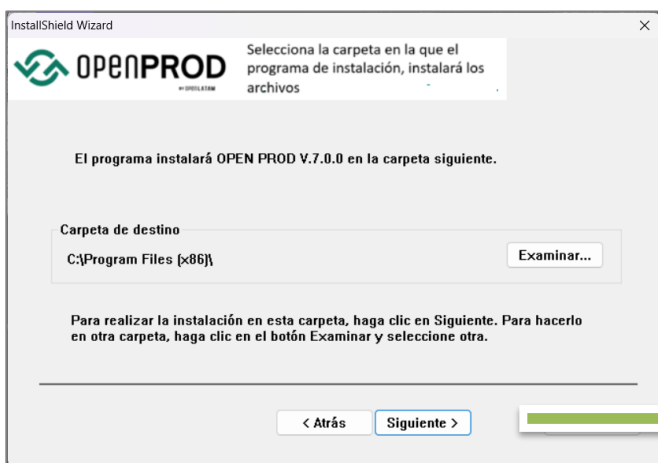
InstallShield Wizard

×

OPENPROD

Selecciona la carpeta en la que el programa de instalación, instalará los archivos

El programa instalará OPEN PROD V.7.0.0 en la carpeta siguiente.

Carpeta de destino

C:\Program Files (x86)\

Examinar...

Para realizar la instalación en esta carpeta, haga clic en Siguiente. Para hacerlo en otra carpeta, haga clic en el botón Examinar y seleccione otra.

< Atrás

Siguiente >